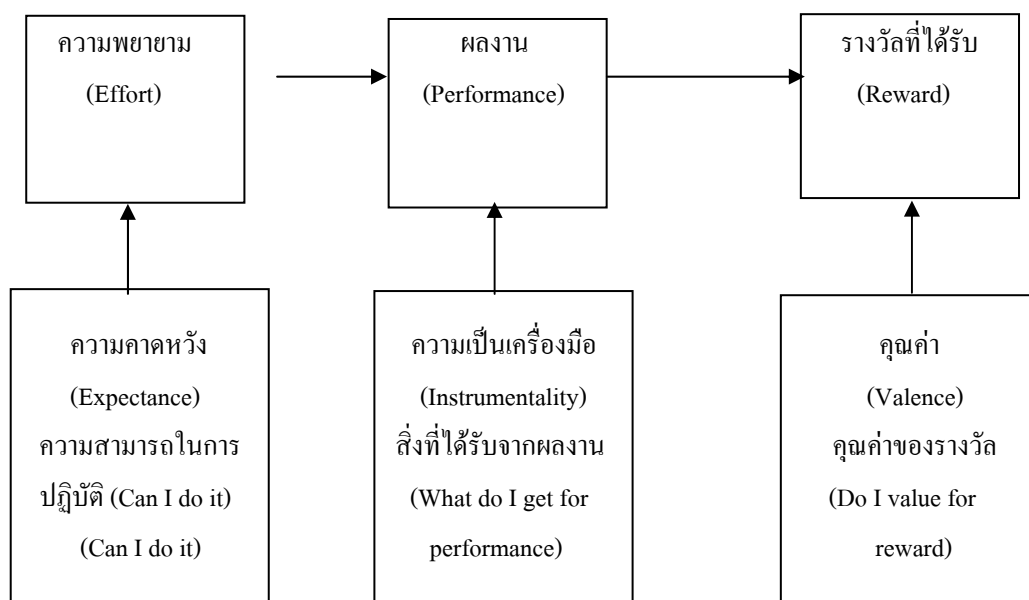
ความพยายาม
(Effort)

ผลงาน
(Performance)

รางวัลที่ได้รับ
(Reward)

ความคาดหวัง
(Expectance)
ความสามารถในการปฏิบัติ (Can I do it)
(Can I do it)

ความเป็นเครื่องมือ
(Instrumentality)
สิ่งที่ได้รับจากผลงาน
(What do I get for performance)

คุณค่า
(Valence)
คุณค่าของรางวัล
(Do I value for reward)